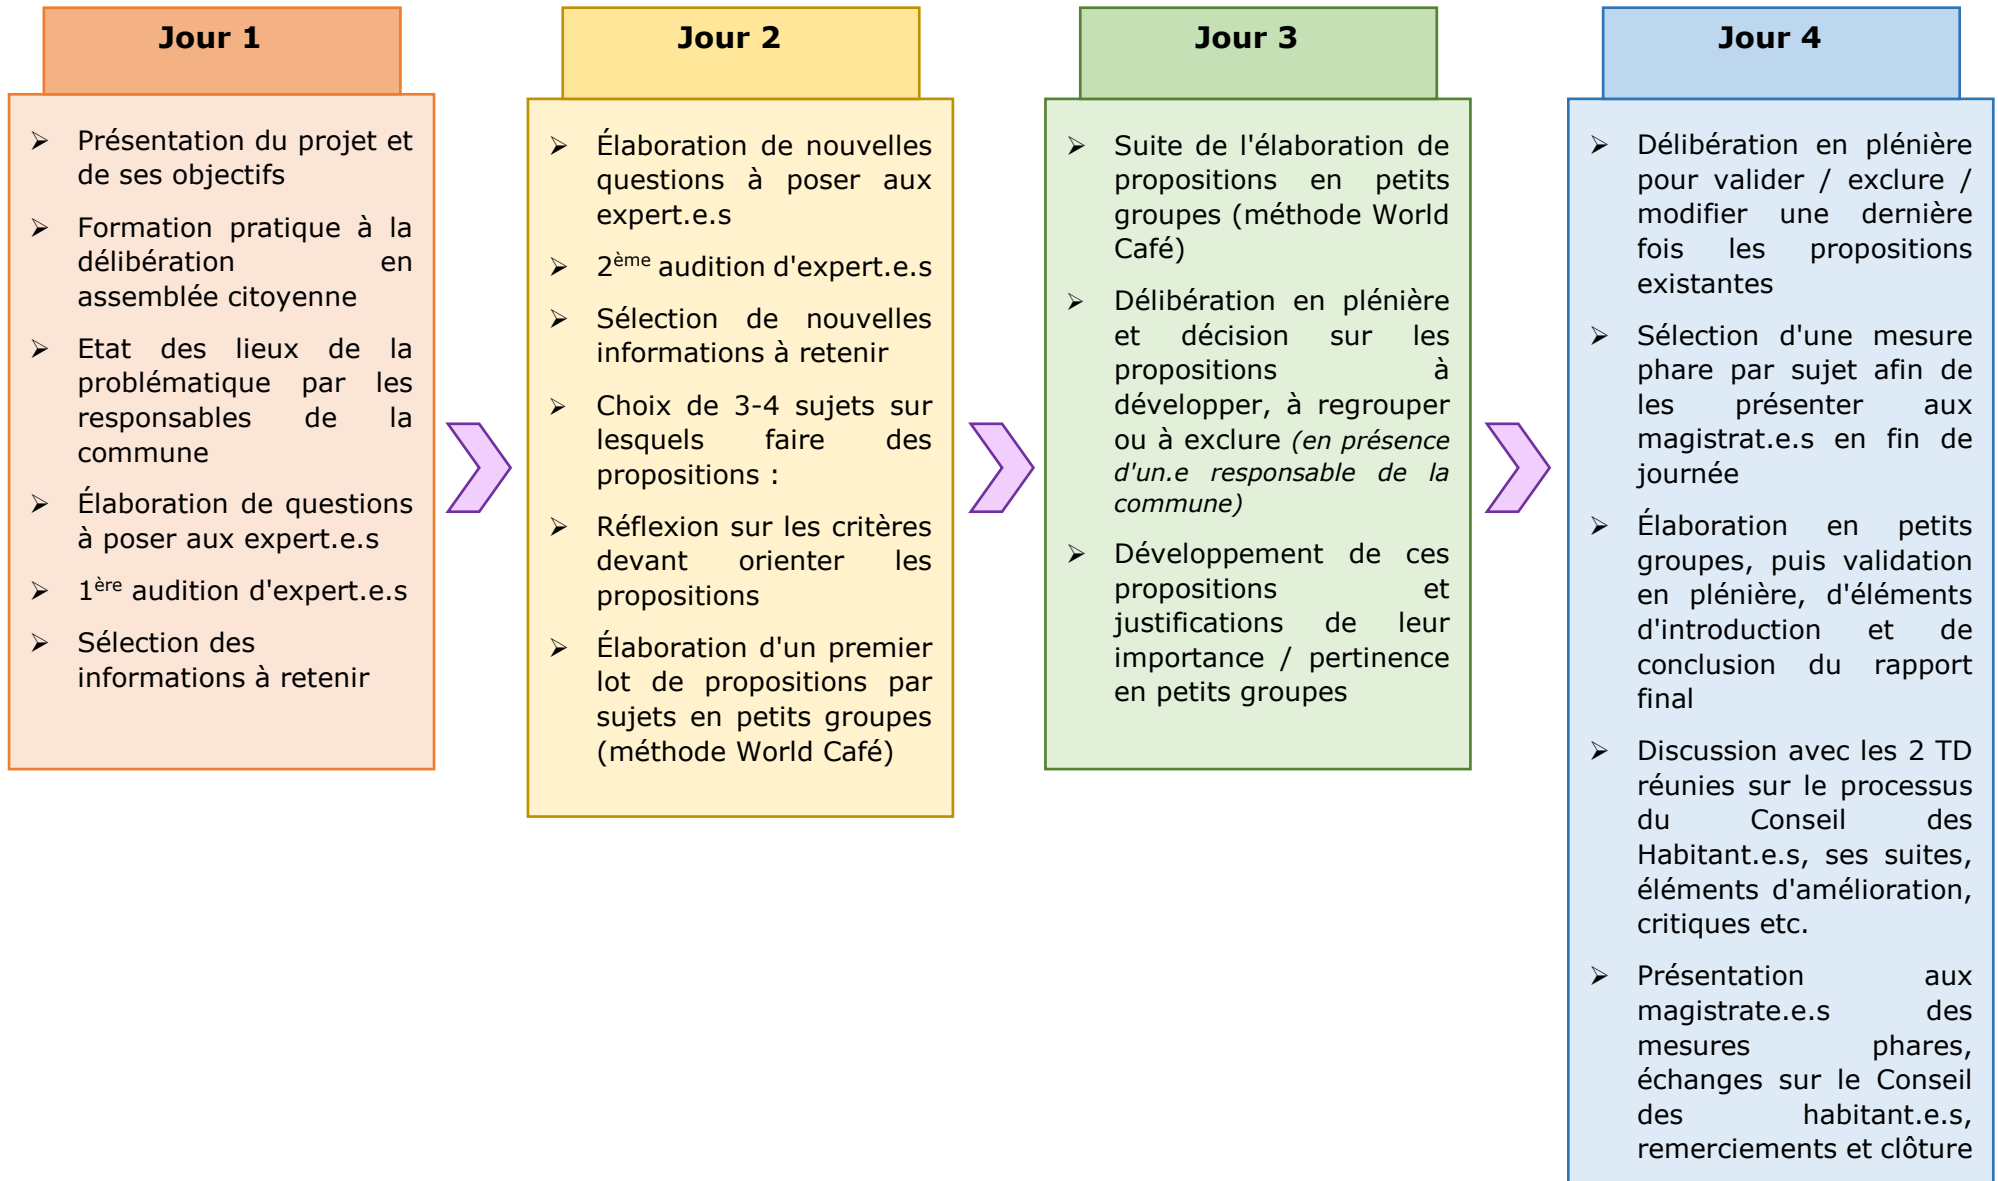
Jour 1

➢ Présentation du projet et de ses objectifs

➢ Formation pratique à la délibération en assemblée citoyenne

➢ Etat des lieux de la problématique par les responsables de la commune

➢ Élaboration de questions à poser aux expert.e.s

➢ $1^{ère}$ audition d'expert.e.s

➢ Sélection des informations à retenir

Jour 2

➢ Élaboration de nouvelles questions à poser aux expert.e.s

➢ $2^{ème}$ audition d'expert.e.s

➢ Sélection de nouvelles informations à retenir

➢ Choix de 3-4 sujets sur lesquels faire des propositions :

➢ Réflexion sur les critères devant orienter les propositions

➢ Élaboration d'un premier lot de propositions par sujets en petits groupes (méthode World Café)

Jour 3

➢ Suite de l'élaboration de propositions en petits groupes (méthode World Café)

➢ Délibération en plénière et décision sur les propositions à développer, à regrouper ou à exclure (en présence d'un.e responsable de la commune)

➢ Développement de ces propositions et justifications de leur importance / pertinence en petits groupes

Jour 4

➢ Délibération en plénière pour valider / exclure / modifier une dernière fois les propositions existantes

➢ Sélection d'une mesure phare par sujet afin de les présenter aux magistrat.e.s en fin de journée

➢ Élaboration en petits groupes, puis validation en plénière, d'éléments d'introduction et de conclusion du rapport final

➢ Discussion avec les 2 TD réunies sur le processus du Conseil des Habitant.e.s, ses suites, éléments d'amélioration, critiques etc.

➢ Présentation aux magistrate.e.s des mesures phares, échanges sur le Conseil des habitant.e.s, remerciements et clôture